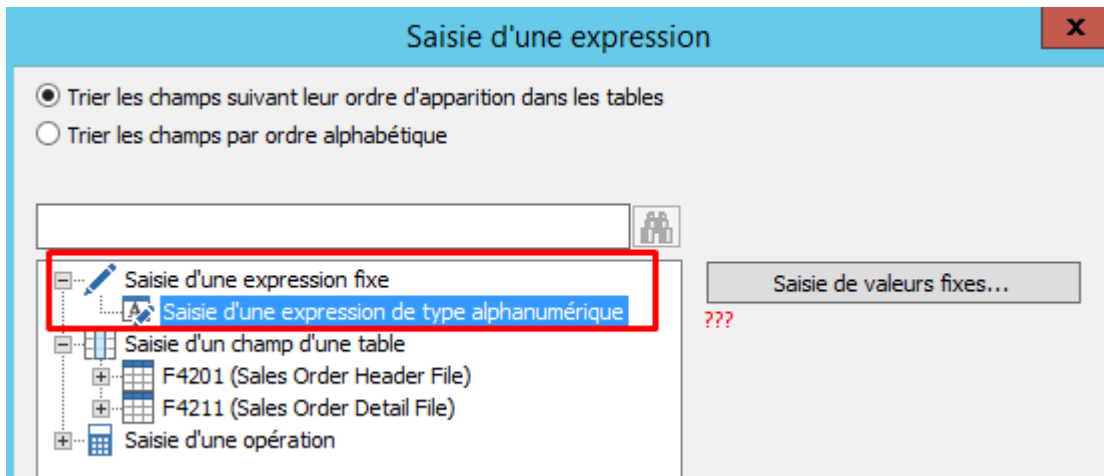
Saisie d'une expression

x

Trier les champs suivant leur ordre d'apparition dans les tables

Trier les champs par ordre alphabétique

Saisie d'une expression fixe

Saisie d'une expression de type alphanumérique

Saisie d'un champ d'une table

F4201 (Sales Order Header File)

F4211 (Sales Order Detail File)

Saisie d'une opération

Saisie de valeurs fixes...

???